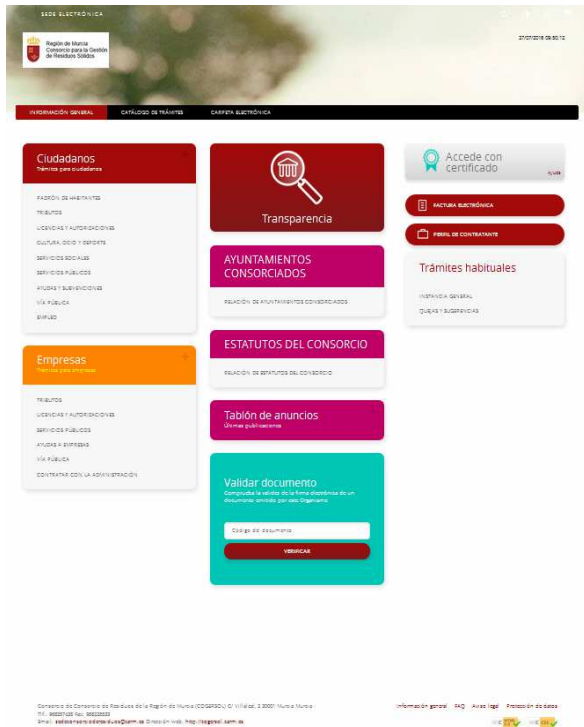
SEDE ELECTRÓNICA

Región de Murcia
Consorcio para la Gestión de Residuos Sólidos

07/07/2016 09:50:12

INFORMACIÓN GENERAL
CATÁLOGO DE TRÁMITES
CARPETA ELECTRÓNICA

Ciudadanos
Trámites para ciudadanos

PADRÓN DE HABITANTES
TRIBUTOS
LICENCIAS Y AUTORIZACIONES
CULTURA, OCIO Y DEPORTE
SERVICIOS SOCIALES
SERVICIOS PÚBLICOS
AYUDAS Y SUBVENCIONES
VÍA PÚBLICA
EMPLEO

Empresas
Trámites para empresas

TRIBUTOS
LICENCIAS Y AUTORIZACIONES
SERVICIOS PÚBLICOS
AYUDAS A EMPRESAS
VÍA PÚBLICA
CONTRATAR CON LA ADMINISTRACIÓN

Transparencia

AYUNTAMIENTOS CONSORCIADOS
RELACIÓN DE AYUNTAMIENTOS CONSORCIADOS

ESTATUTOS DEL CONSORCIO
RELACIÓN DE ESTATUTOS DEL CONSORCIO

Tablón de anuncios
Últimas publicaciones

Validar documento
Comprueba la validez de la firma electrónica de un documento emitido por este Organismo

Código del documento
VERIFICAR

Accede con certificado
Ayuda

FACTURA ELECTRÓNICA
PERFIL DE CONTRATANTE

Trámites habituales
INSTANCIA GENERAL
QUEJAS Y SUGERENCIAS

Consorcio de Consorcio de Residuos de la Región de Murcia (COGERSOL) C/ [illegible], 3 30001 Murcia Murcia
Tlf.: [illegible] Fax: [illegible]
Email: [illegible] Dirección Web: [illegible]

Información general FAQ Aviso legal Protección de datos